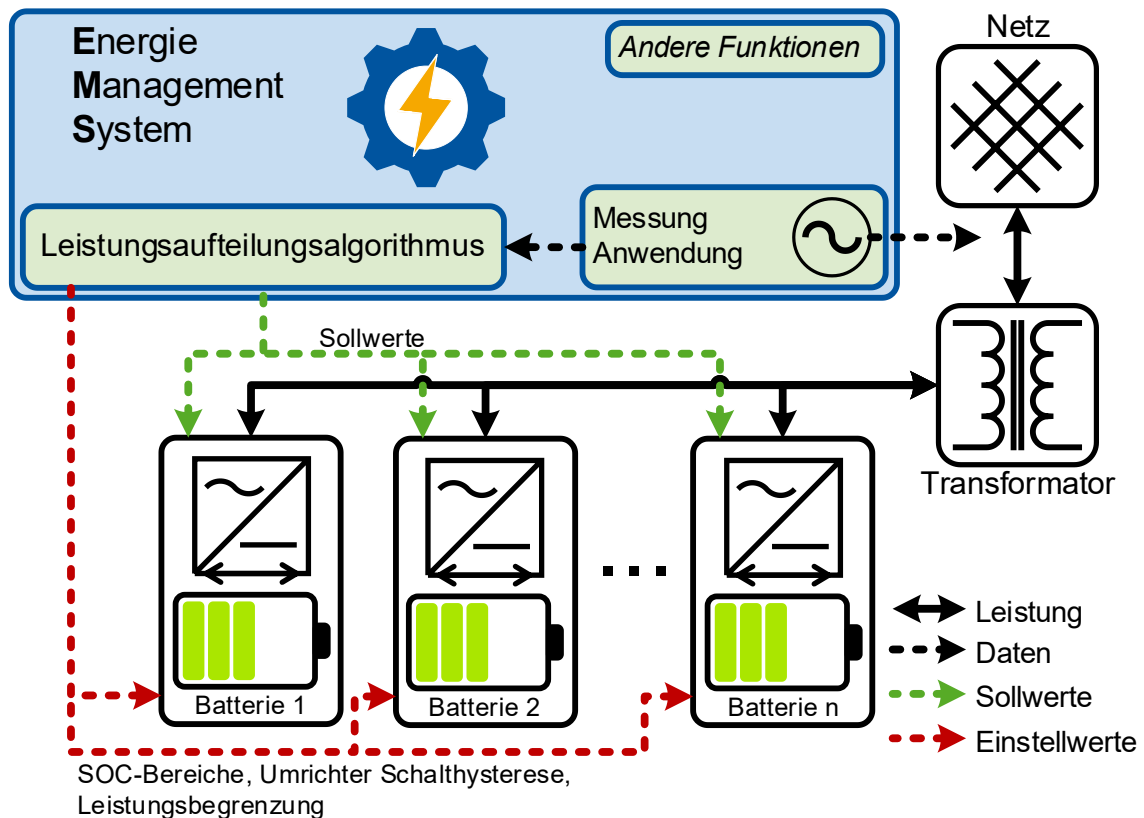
Energie
Management
System

Andere Funktionen

Netz

Leistungsaufteilungsalgorithmus

Messung
Anwendung

Sollwerte

Transformator

Batterie 1

Batterie 2

...

Batterie n

Leistung
Daten
Sollwerte
Einstellwerte

SOC-Bereiche, Umrichter Schalthysterese, Leistungsbegrenzung